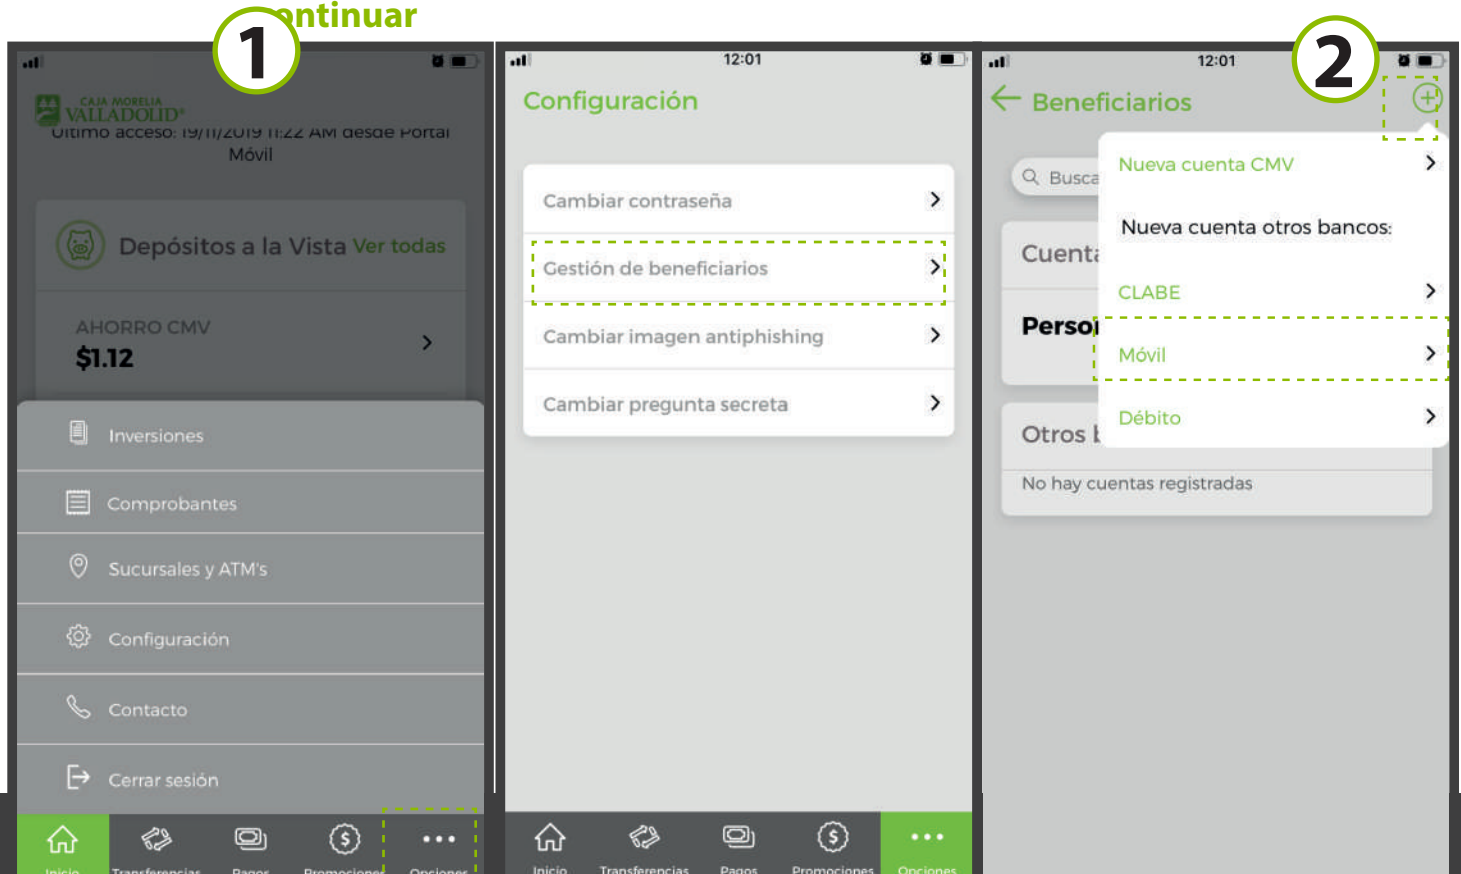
1 ontinuar

CAJA MORELIA VALLADOLID

Último acceso: 19/11/2019 11:22 AM desde Portal Móvil

Depósitos a la Vista Ver todas

AHORRO CMV
$1.12

Inversiones

Comprobantes

Sucursales y ATM's

Configuración

Contacto

Cerrar sesión

Inicio Transferencias Pagos Promociones Opciones

12:01

Configuración

Cambiar contraseña

Gestión de beneficiarios

Cambiar imagen antiphishing

Cambiar pregunta secreta

Inicio Transferencias Pagos Promociones Opciones

12:01

2

Beneficiarios

Busca

Cuenta

Perso

Otros b

No hay cuentas registradas

Nueva cuenta CMV

Nueva cuenta otros bancos:

CLABE

Móvil

Débito